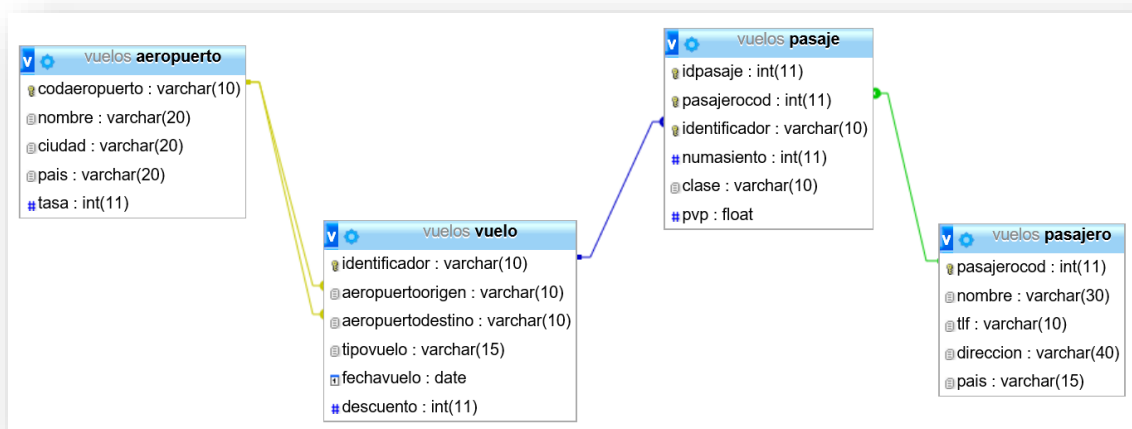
v vuelos aeropuerto
codaeropuerto : varchar(10)
nombre : varchar(20)
ciudad : varchar(20)
pais : varchar(20)
tasa : int(11)

v vuelos vuelo
identificador : varchar(10)
aeropuertoorigen : varchar(10)
aeropuertodestino : varchar(10)
tipovuelo : varchar(15)
fechavuelo : date
descuento : int(11)

v vuelos pasaje
idpasaje : int(11)
pasajerocod : int(11)
identificador : varchar(10)
numasiento : int(11)
clase : varchar(10)
pvp : float

v vuelos pasajero
pasajerocod : int(11)
nombre : varchar(30)
tlf : varchar(10)
direccion : varchar(40)
pais : varchar(15)